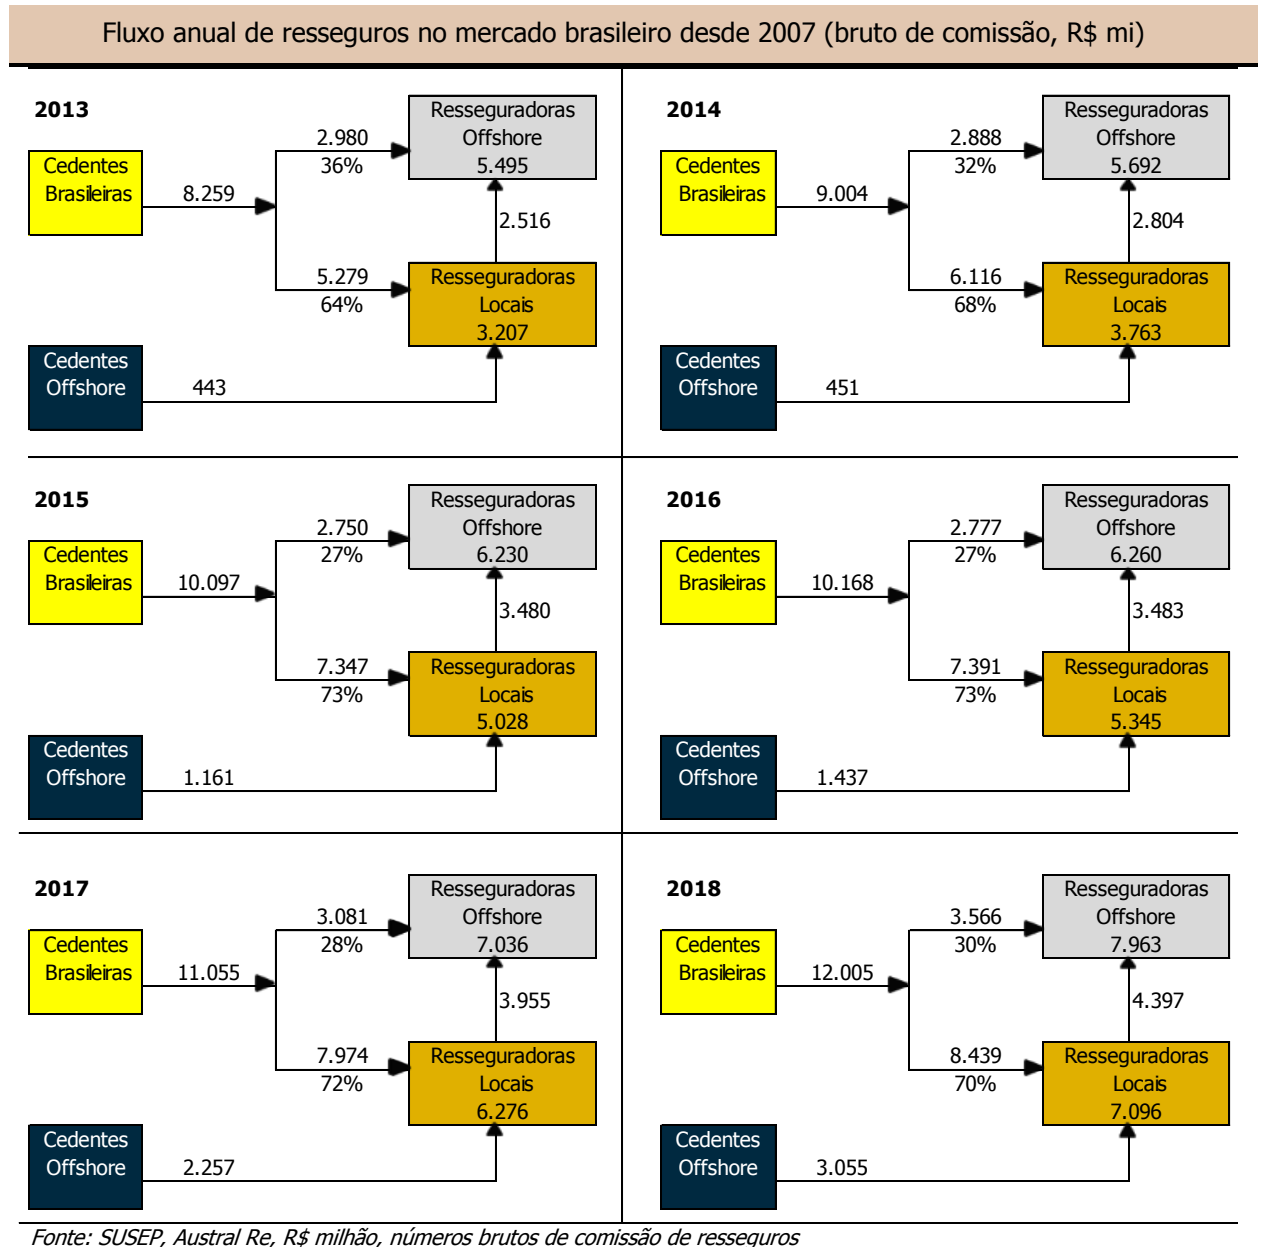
Fluxo anual de resseguros no mercado brasileiro desde 2007 (bruto de comissão, R$ mi)

2013

Cedentes Brasileiras
8.259
2.980
36%
Resseguradoras Offshore 5.495
2.516
5.279
64%
Resseguradoras Locais 3.207
Cedentes Offshore
443

2014

Cedentes Brasileiras
9.004
2.888
32%
Resseguradoras Offshore 5.692
2.804
6.116
68%
Resseguradoras Locais 3.763
Cedentes Offshore
451

2015

Cedentes Brasileiras
10.097
2.750
27%
Resseguradoras Offshore 6.230
3.480
7.347
73%
Resseguradoras Locais 5.028
Cedentes Offshore
1.161

2016

Cedentes Brasileiras
10.168
2.777
27%
Resseguradoras Offshore 6.260
3.483
7.391
73%
Resseguradoras Locais 5.345
Cedentes Offshore
1.437

2017

Cedentes Brasileiras
11.055
3.081
28%
Resseguradoras Offshore 7.036
3.955
7.974
72%
Resseguradoras Locais 6.276
Cedentes Offshore
2.257

2018

Cedentes Brasileiras
12.005
3.566
30%
Resseguradoras Offshore 7.963
4.397
8.439
70%
Resseguradoras Locais 7.096
Cedentes Offshore
3.055

Fonte: SUSEP, Austral Re, R$ milhão, números brutos de comissão de resseguros